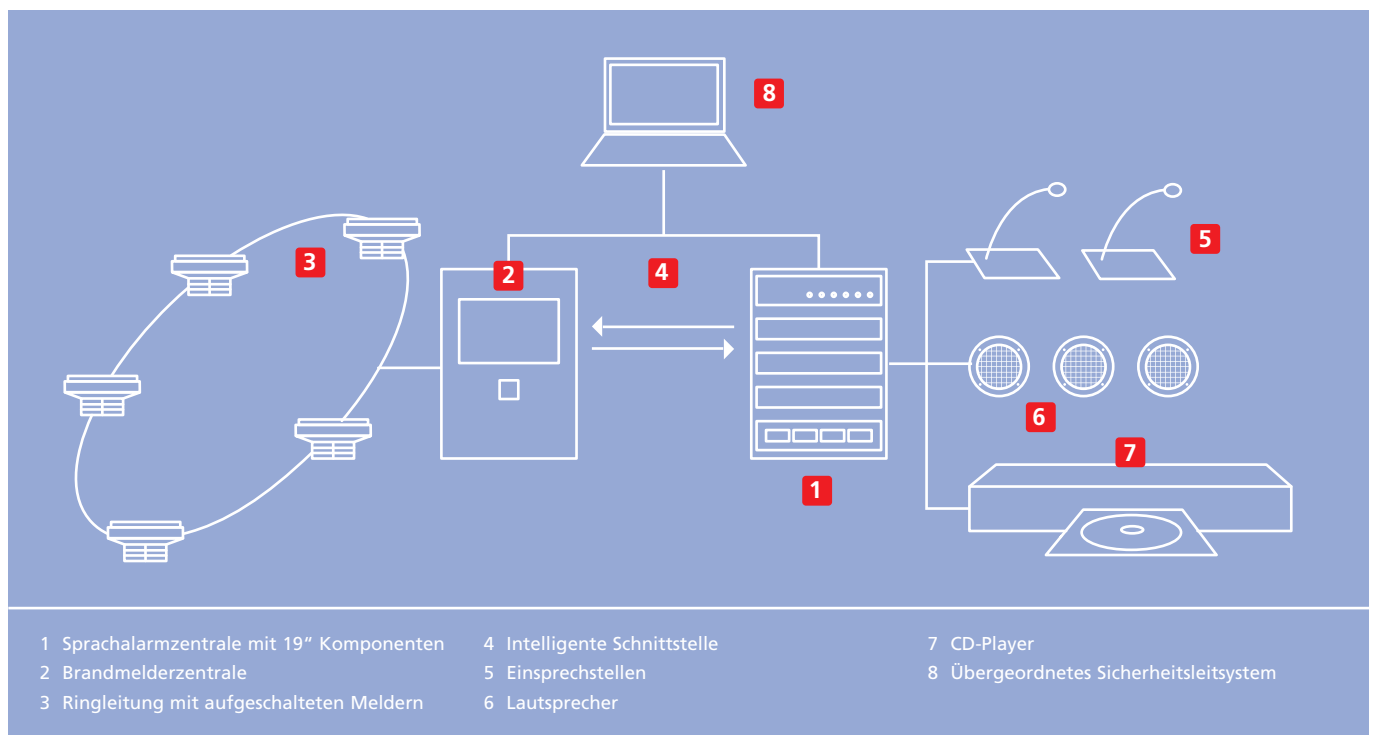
8

3

2

4

5

6

7

1

1 Sprachalarmzentrale mit 19“ Komponenten
2 Brandmelderzentrale
3 Ringleitung mit aufgeschalteten Meldern

4 Intelligente Schnittstelle
5 Einsprechstellen
6 Lautsprecher

7 CD-Player
8 Übergeordnetes Sicherheitsleitsystem